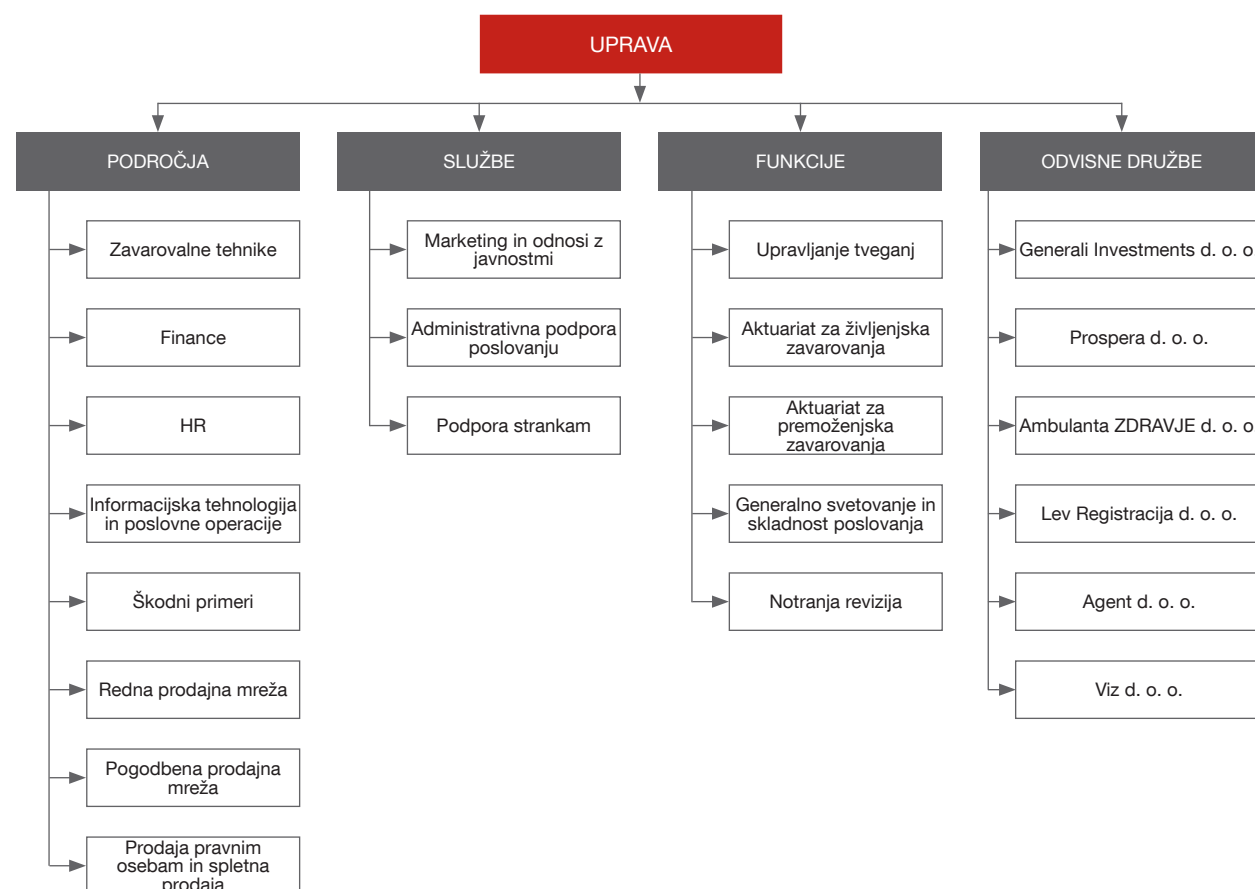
UPRAVA

PODROČJA

Zavarovalne tehnike

Finance

HR

Informacijska tehnologija in poslovne operacije

Škodni primeri

Redna prodajna mreža

Pogodbena prodajna mreža

Prodaja pravnim osebam in spletna prodaja

SLUŽBE

Marketing in odnosi z javnostmi

Administrativna podpora poslovanju

Podpora strankam

FUNKCIJE

Upravljanje tveganj

Aktuariat za življenjska zavarovanja

Aktuariat za premoženjska zavarovanja

Generalno svetovanje in skladnost poslovanja

Notranja revizija

ODVISNE DRUŽBE

Generali Investments d. o. o

Prospera d. o. o.

Ambulanta ZDRAVJE d. o. o

Lev Registracija d. o. o.

Agent d. o. o.

Viz d. o. o.